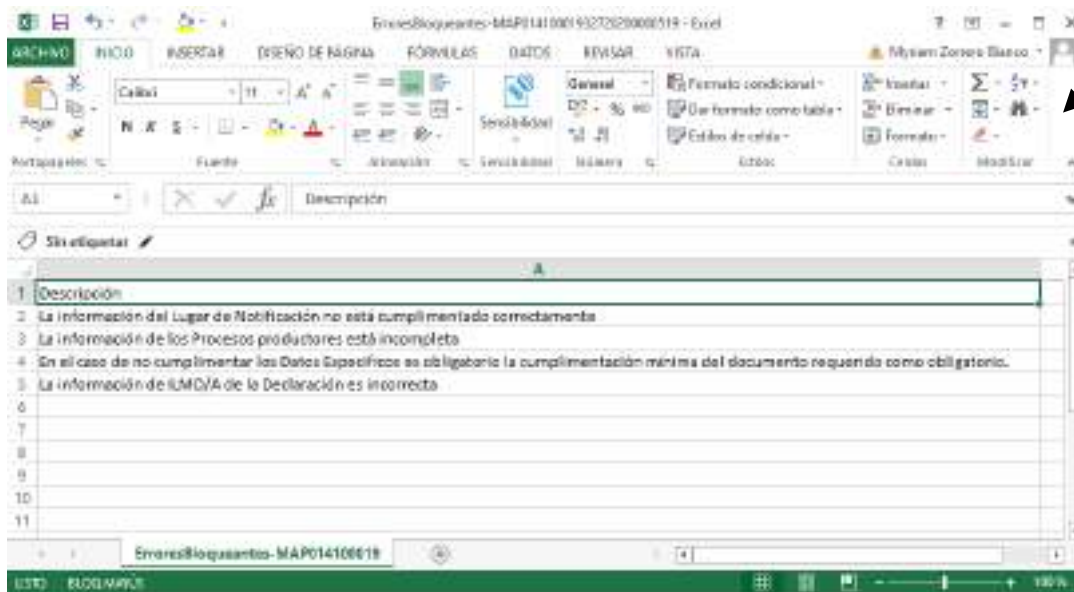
ErroresBloqueantes-MAP014100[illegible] - Excel

ARCHIVO INICIO INSERTAR DISEÑO DE PÁGINA FÓRMULAS DATOS REVISAR VISTA

Myriam Zornoza Blanco

Pegar

Portapapeles

Calibri 11

N K S

Fuente

Alineación

Sensibilidad

Sensibilidad

General

Número

Formato condicional

Dar formato como tabla

Estilos de celda

Estilos

Insertar

Eliminar

Formato

Celdas

Modificar

A1

Descripción

Sin etiquetar

A

1 Descripción
2 La información del Lugar de Notificación no está cumplimentado correctamente
3 La información de los Procesos productores está incompleta
4 En el caso de no cumplimentar los Datos Específicos es obligatorio la cumplimentación mínima del documento requerido como obligatorio.
5 La información de ILMO/A de la Declaración es incorrecta
6
7
8
9
10
11

ErroresBloqueantes-MAP014100019

LISTO BLOQ MAYÚS

100 %